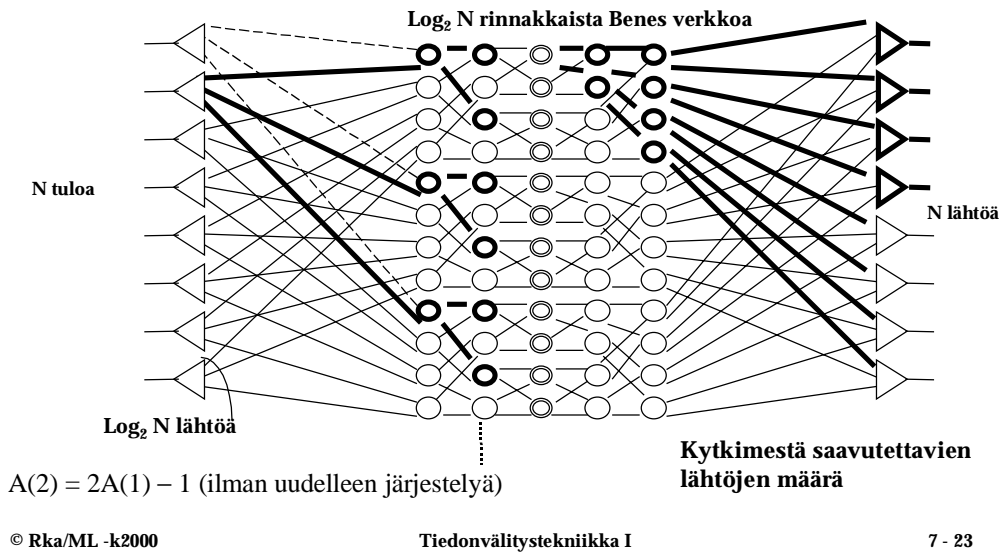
$\text{Log}_2$ N rinnakkaista Benes verkkoa

N tuloa

N lähtöä

$\text{Log}_2$ N lähtöä

Kytkimestä saavutettavien lähtöjen määrä

A(2) = 2A(1) − 1 (ilman uudelleen järjestelyä)

© Rka/ML -k2000

Tiedonvälitystekniikka I

7 - 23